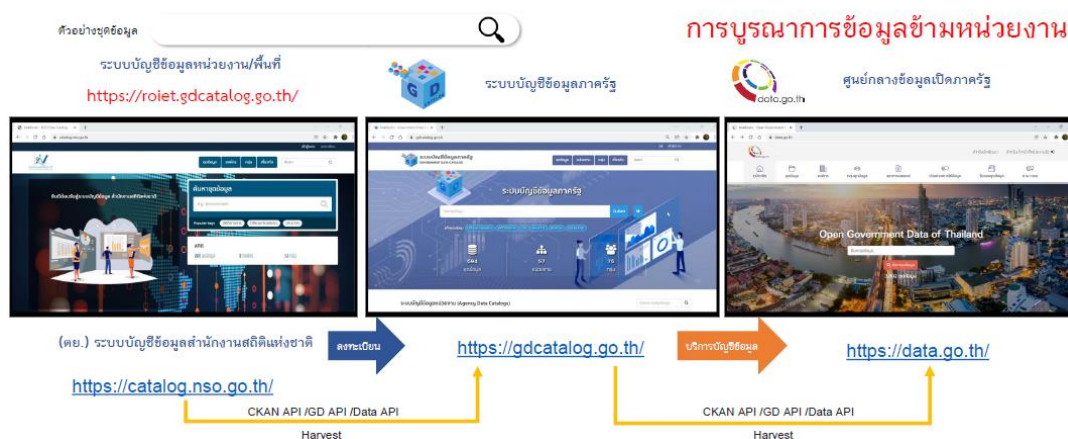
ตัวอย่างชุดข้อมูล

การบูรณาการข้อมูลข้ามหน่วยงาน

ระบบบัญชีข้อมูลหน่วยงาน/พื้นที่

https://roiet.gdcatalog.go.th/

GD

ระบบบัญชีข้อมูลภาครัฐ

data.go.th

ศูนย์กลางข้อมูลเปิดภาครัฐ

ค้นหาชุดข้อมูล

ระบบบัญชีข้อมูลภาครัฐ

Open Government Data of Thailand

ระบบบัญชีข้อมูลหน่วยงาน (Agency Data Catalog)

(ตย.) ระบบบัญชีข้อมูลสำนักงานสถิติแห่งชาติ

ลงทะเบียน

https://gdcatalog.go.th/

บริการบัญชีข้อมูล

https://data.go.th/

https://catalog.nso.go.th/

CKAN API /GD API /Data API

Harvest

CKAN API /GD API /Data API

Harvest